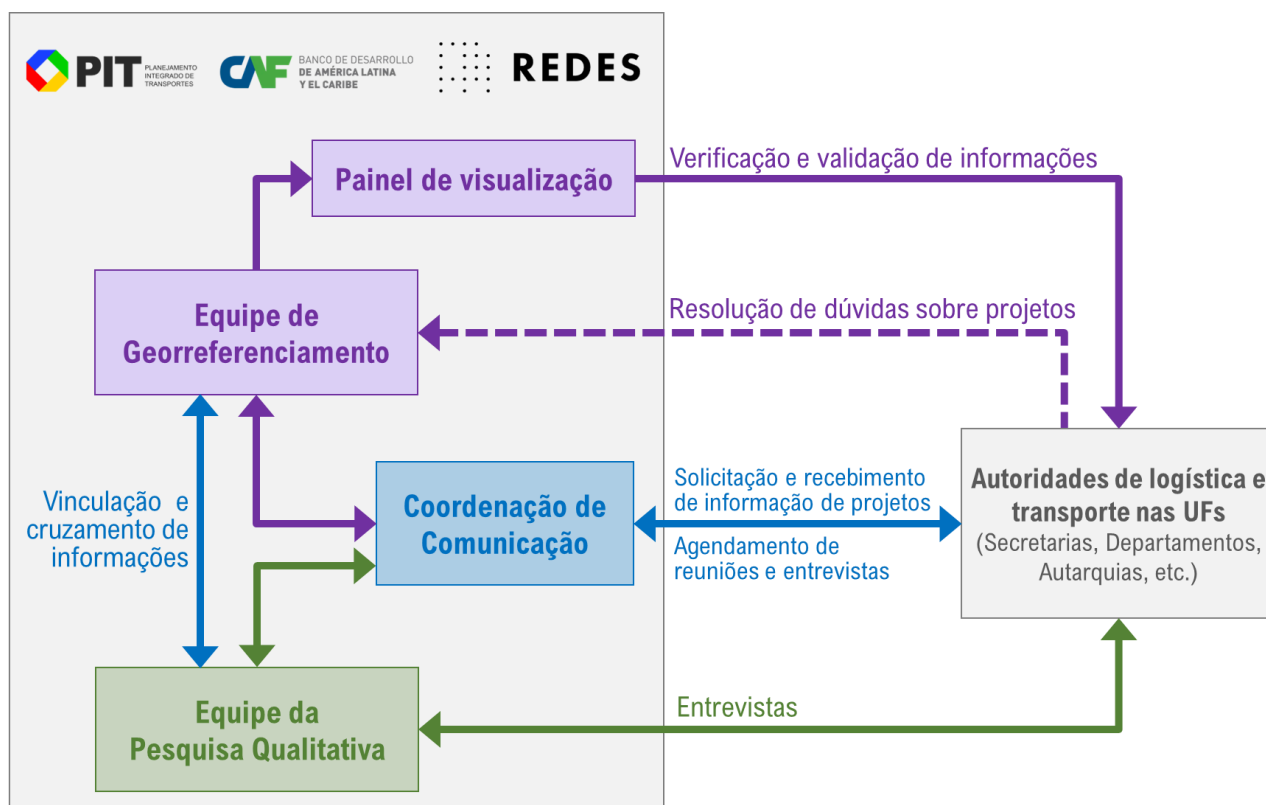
PIT PLANEJAMENTO INTEGRADO DE TRANSPORTES

CAF BANCO DE DESARROLLO DE AMÉRICA LATINA Y EL CARIBE

REDES

Painel de visualização

Verificação e validação de informações

Equipe de Georreferenciamento

Resolução de dúvidas sobre projetos

Vinculação e cruzamento de informações

Coordenação de Comunicação

Solicitação e recebimento de informação de projetos

Agendamento de reuniões e entrevistas

Autoridades de logística e transporte nas UFs (Secretarias, Departamentos, Autarquias, etc.)

Equipe da Pesquisa Qualitativa

Entrevistas